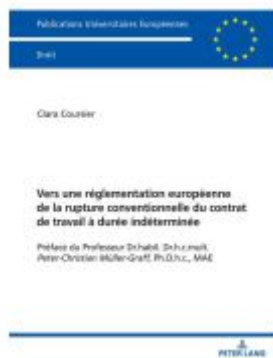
Publications Universitaires Européennes

Droit

Clara Cournier

Vers une réglementation européenne de la rupture conventionnelle du contrat de travail à durée indéterminée

Préface du Professeur Dr.habil. Dr.h.c.mult. Peter-Christian Müller-Graff, Ph.D.h.c., MAE

PETER LANG